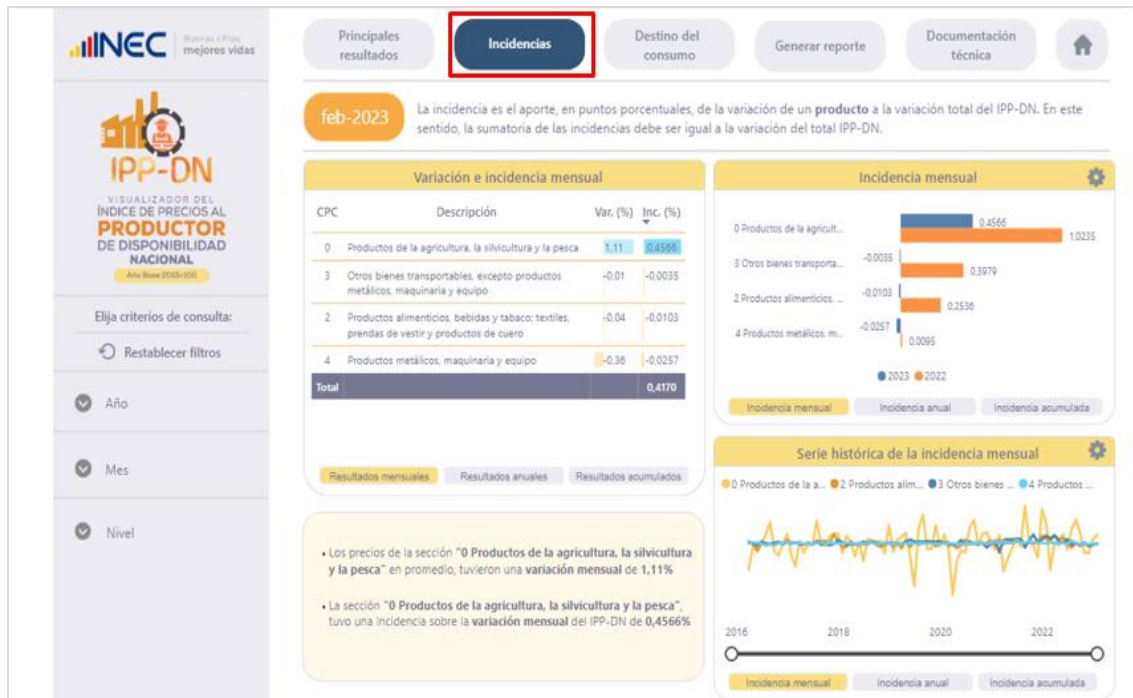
INEC Buenas cifras, mejores vidas

IPP-DN

VISUALIZADOR DEL ÍNDICE DE PRECIOS AL PRODUCTOR DE DISPONIBILIDAD NACIONAL

Año Base 2015=100

Elija criterios de consulta:

Restablecer filtros

Año

Mes

Nivel

Principales resultados | Incidencias | Destino del consumo | Generar reporte | Documentación técnica

feb-2023

La incidencia es el aporte, en puntos porcentuales, de la variación de un **producto** a la variación total del IPP-DN. En este sentido, la sumatoria de las incidencias debe ser igual a la variación del total IPP-DN.

Variación e incidencia mensual

| CPC | Descripción | Var. (%) | Inc. (%) |
|---|---|---|---|
| 0 | Productos de la agricultura, la silvicultura y la pesca | 1,11 | 0,4566 |
| 3 | Otros bienes transportables, excepto productos metálicos, maquinaria y equipo | -0,01 | -0,0035 |
| 2 | Productos alimenticios, bebidas y tabaco; textiles, prendas de vestir y productos de cuero | -0,04 | -0,0103 |
| 4 | Productos metálicos, maquinaria y equipo | -0,36 | -0,0257 |
| Total | | | 0,4170 |

Resultados mensuales | Resultados anuales | Resultados acumulados

• Los precios de la sección "0 Productos de la agricultura, la silvicultura y la pesca" en promedio, tuvieron una variación mensual de 1,11%

• La sección "0 Productos de la agricultura, la silvicultura y la pesca", tuvo una incidencia sobre la variación mensual del IPP-DN de 0,4566%

Incidencia mensual

0 Productos de la agricult... 0,4566 1,0235
3 Otros bienes transporta... -0,0035 0,3979
2 Productos alimenticios, ... -0,0103 0,2536
4 Productos metálicos, m... -0,0257 0,0095

2023 2022

Incidencia mensual | Incidencia anual | Incidencia acumulada

Serie histórica de la incidencia mensual

0 Productos de la a... 2 Productos alim... 3 Otros bienes ... 4 Productos ...

2016 2018 2020 2022

Incidencia mensual | Incidencia anual | Incidencia acumulada